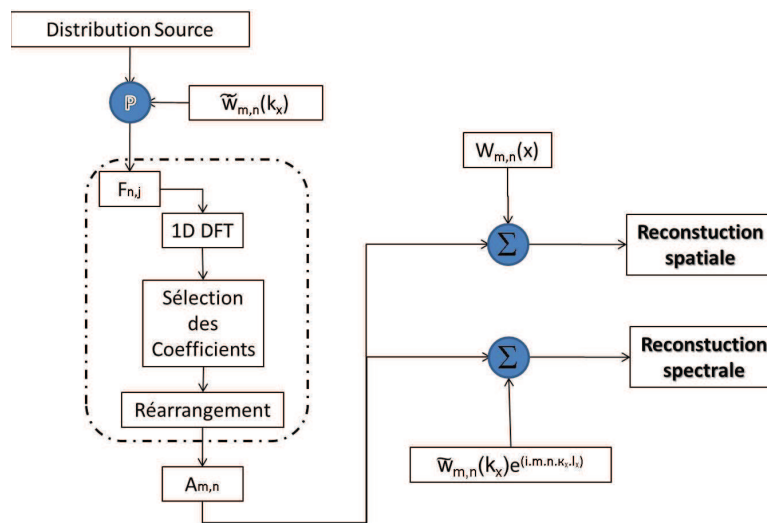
Distribution Source

$\mathbb{P}$

$\widetilde{W}_{m,n}(k_x)$

$F_{n,j}$

1D DFT

Sélection des Coefficients

Réarrangement

$A_{m,n}$

$W_{m,n}(x)$

$\Sigma$

Reconstuction spatiale

$\Sigma$

Reconstuction spectrale

$\widetilde{W}_{m,n}(k_x)e^{(i.m.n.k_x.l_x)}$